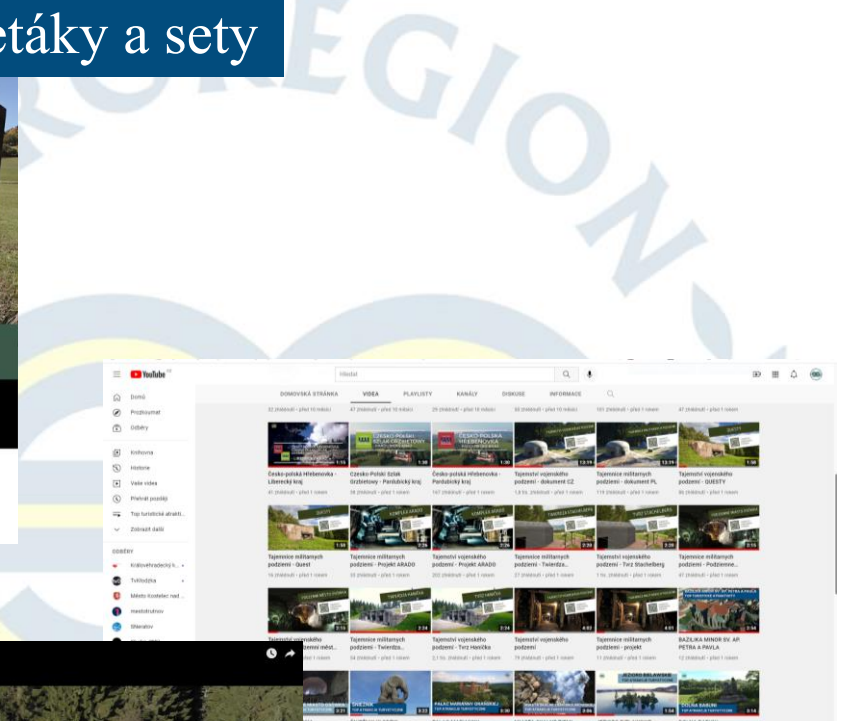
etáky a sety

REGION

YouTube

Hledat

Domů
Prozkoumat
Odběry
Knihovna
Historie
Vaše videa
Přehrát později
Top turistické atrakt...
Zobrazit další

ODBĚRY
Královéhradecký k...
Tvhlodzka
Město Kostelec nad ...
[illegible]
Sheratov

DOMOVSKÁ STRÁNKA
VIDEA
PLAYLISTY
KANÁLY
DISKUSE
INFORMACE

Česko-polská Hřebenovka - Liberecký kraj
Česko-Polski Szlak Grzbietowy - Pardubický kraj
Česko-polská Hřebenovka - Pardubický kraj
Tajemství vojenského podzemí - dokument CZ
Tajemnice militarnych podziemi - dokument PL
Tajemství vojenského podzemí - QUESTY

Tajemnice militarnych podziemi - Quest
Tajemnice militarnych podziemi - Projekt ARADO
Tajemství vojenského podzemí - Projekt ARADO
Tajemství vojenského podzemí - Twierdza...
Tajemství vojenského podzemí - Tvrz Stachelberg
Tajemnice militarnych podziemi - Podziemne...

Tajemství vojenského podzemí měst...
Tajemnice militarnych podziemi - Twierdza...
Tajemství vojenského podzemí - Tvrz Hanička
Tajemství vojenského podzemí
Tajemnice militarnych podziemi - projekt
BAZILIKA MINOR SV. AP. PETRA A PAVLA